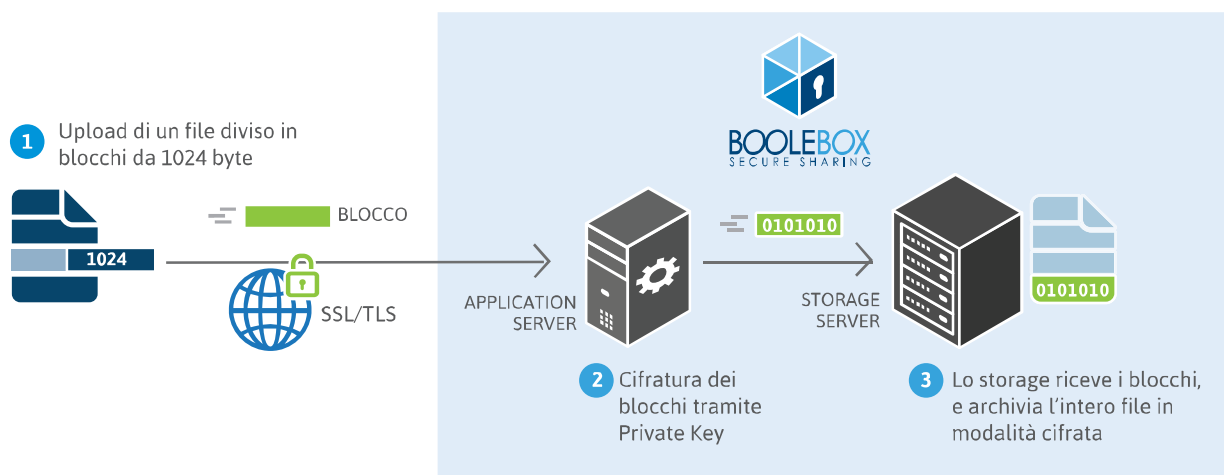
1 Upload di un file diviso in blocchi da 1024 byte

1024

BLOCCO

SSL/TLS

BOOLEBOX
SECURE SHARING

0101010

APPLICATION SERVER

STORAGE SERVER

0101010

2 Cifratura dei blocchi tramite Private Key

3 Lo storage riceve i blocchi, e archivia l'intero file in modalità cifrata